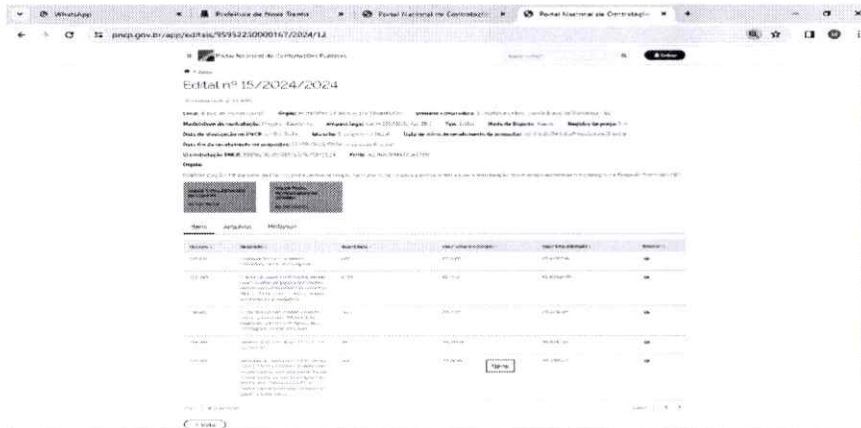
WhatsApp | Prefeitura de Nova Tebas | Portal Nacional de Contratação | Portal Nacional de Contratação

pncp.gov.br/app/editais/95952230000167/2024/12

Portal Nacional de Contratações Públicas

Entrar

Edital nº 15/2024/2024

Local: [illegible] Órgão: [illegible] Unidade compradora: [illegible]

Modalidade da contratação: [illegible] Amparo legal: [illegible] Tipo: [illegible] Modo de disputa: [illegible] Registro de preço: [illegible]

Data de divulgação no PNCP: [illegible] Situação: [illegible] Data de início de recebimento de propostas: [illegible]

Data fim de recebimento de propostas: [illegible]

Id contratação PNCP: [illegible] Fonte: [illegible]

Objeto:

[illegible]

Itens | Arquivos | Histórico

| Número | Descrição | Quantidade | Valor unitário estimado | Valor total estimado | Detalhar |
|---|---|---|---|---|---|
| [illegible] | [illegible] | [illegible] | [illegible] | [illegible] | |
| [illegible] | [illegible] | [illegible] | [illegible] | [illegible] | |
| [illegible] | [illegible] | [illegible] | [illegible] | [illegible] | |
| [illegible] | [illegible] | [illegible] | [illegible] | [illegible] | |
| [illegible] | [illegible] | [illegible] | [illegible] | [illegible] | |

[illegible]

Voltar